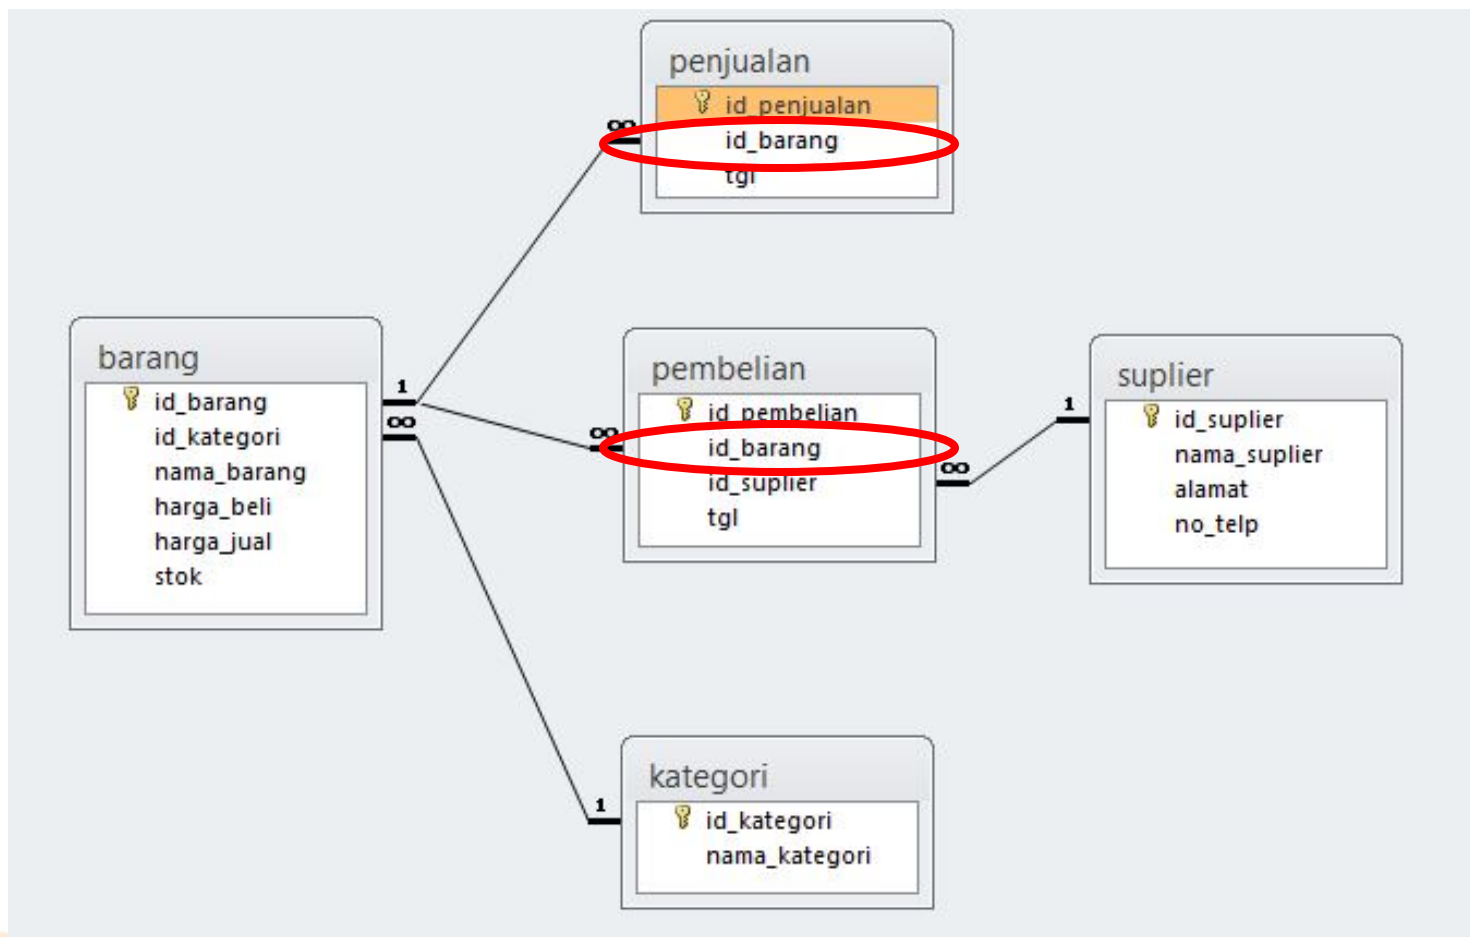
penjualan
id_penjualan
id_barang
tgl

barang
id_barang
id_kategori
nama_barang
harga_beli
harga_jual
stok

1
∞

∞

pembelian
id_pembelian
id_barang
id_suplier
tgl

∞

∞

1

suplier
id_suplier
nama_suplier
alamat
no_telp

1

kategori
id_kategori
nama_kategori